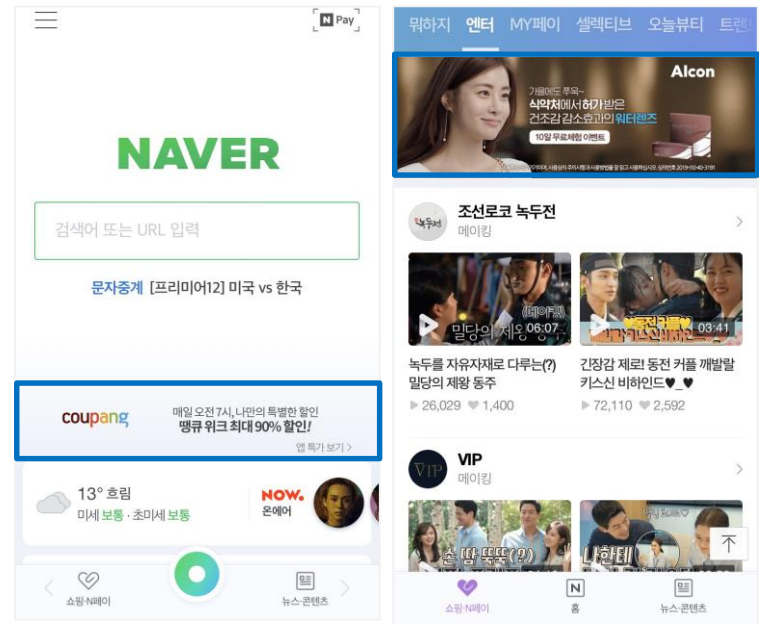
N Pay

NAVER

검색어 또는 URL 입력

문자중계 [프리미어12] 미국 vs 한국

coupang

매일 오전 7시, 나만의 특별한 할인
땡큐 위크 최대 90% 할인!

앱 특가 보기 >

13° 흐림
미세 보통 · 초미세 보통

NOW.
온에어

쇼핑·N페이

뉴스·콘텐츠

뭐하지 엔터 MY페이 셀렉티브 오늘뷰티 트렌

Alcon

가을에도 쭈욱~
식약처에서 허가받은
건조감 감소효과의 워터렌즈

10일 무료체험 이벤트

조선로코 녹두전
메이킹

밀당의 제왕 06:07

03:41

녹두를 자유자재로 다루는(?) 밀당의 제왕 동주

긴장감 제로! 동전 커플 깨발랄 키스신 비하인드♥_♥

▶ 26,029 ♥ 1,400

▶ 72,110 ♥ 2,592

VIP
메이킹

쇼핑·N페이

N
홈

뉴스·콘텐츠